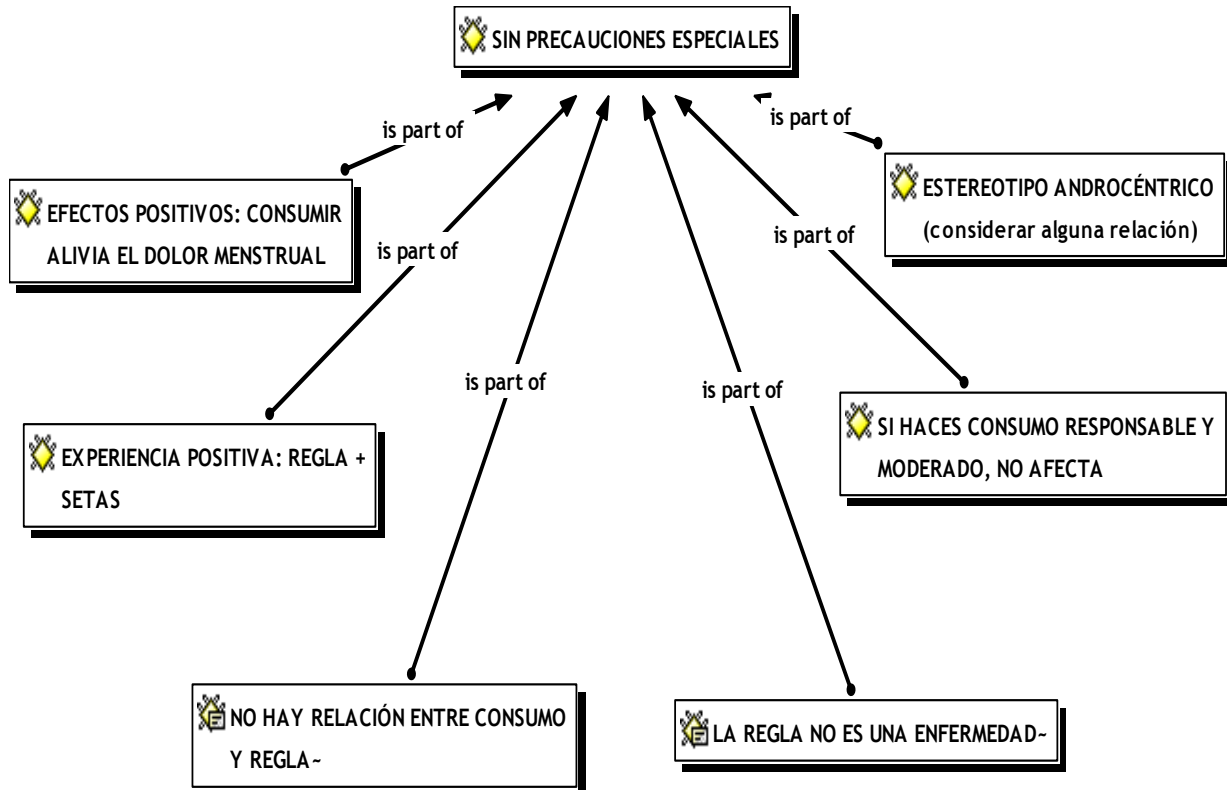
SIN PRECAUCIONES ESPECIALES

is part of

is part of

EFECTOS POSITIVOS: CONSUMIR ALIVIA EL DOLOR MENSTRUAL

is part of

ESTEREOTIPO ANDROCÉNTRICO (considerar alguna relación)

is part of

is part of

is part of

EXPERIENCIA POSITIVA: REGLA + SETAS

SI HACES CONSUMO RESPONSABLE Y MODERADO, NO AFECTA

NO HAY RELACIÓN ENTRE CONSUMO Y REGLA~

LA REGLA NO ES UNA ENFERMEDAD~